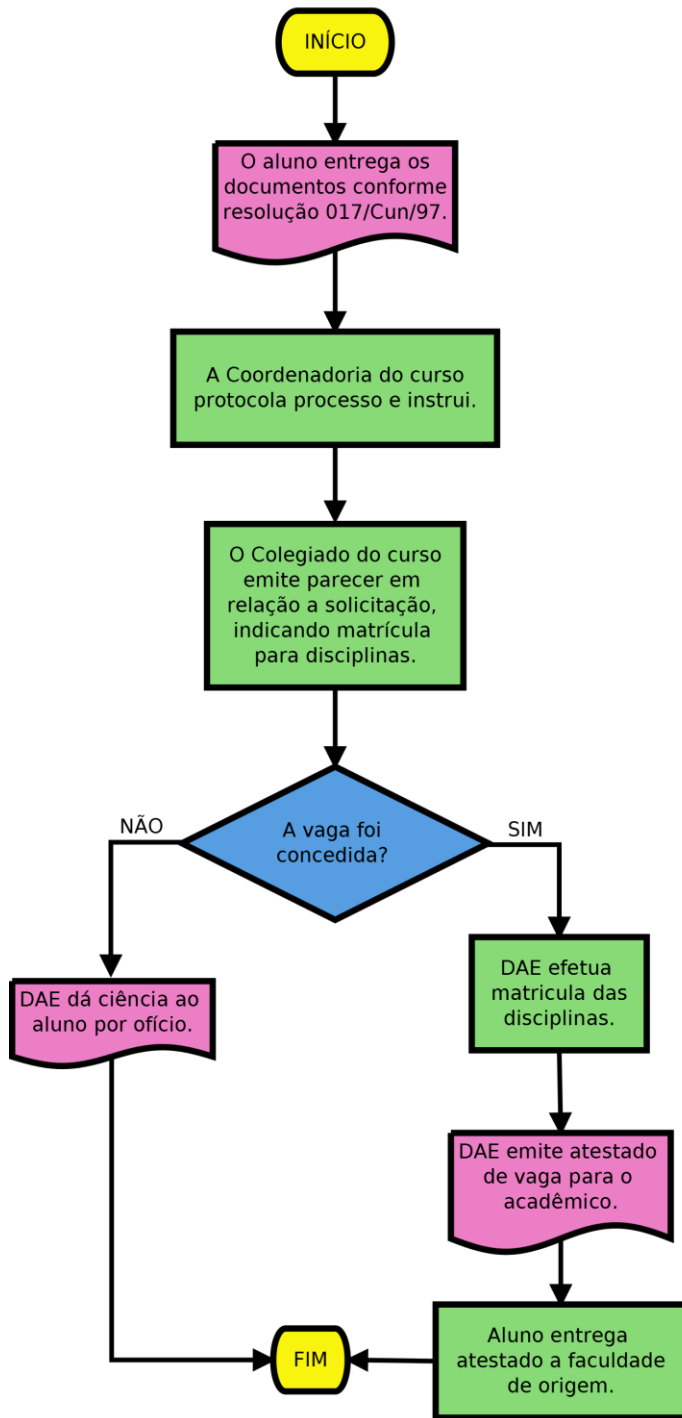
INÍCIO

O aluno entrega os documentos conforme resolução 017/Cun/97.

A Coordenadoria do curso protocola processo e instrui.

O Colegiado do curso emite parecer em relação a solicitação, indicando matrícula para disciplinas.

A vaga foi concedida?

NÃO

SIM

DAE dá ciência ao aluno por ofício.

DAE efetua matricula das disciplinas.

DAE emite atestado de vaga para o acadêmico.

Aluno entrega atestado a faculdade de origem.

FIM